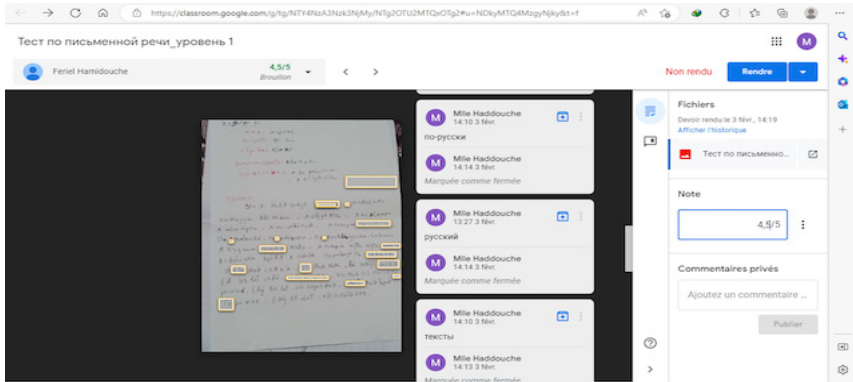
https://classroom.google.com/g/tg/NTY4NzA3Nzk3NjMy/NTg2OTU2MTQxOTg2#u=NDkyMTQ4MzgyNjky&t=f

Тест по письменной речи_уровень 1

M

Feriel Hamidouche

4,5/5
Brouillon

Non rendu

Rendre

M
Mlle Haddouche
14:10 3 févr.
по-русски

M
Mlle Haddouche
14:14 3 févr.
Marquée comme fermée

M
Mlle Haddouche
13:27 3 févr.
русский

M
Mlle Haddouche
14:14 3 févr.
Marquée comme fermée

M
Mlle Haddouche
14:10 3 févr.
тексты

M
Mlle Haddouche
14:13 3 févr.
Marquée comme fermée

Fichiers
Devoir rendu le 3 févr., 14:19
Afficher l'historique

Тест по письменно...

Note

4,5/5

Commentaires privés

Ajoutez un commentaire ...

Publier